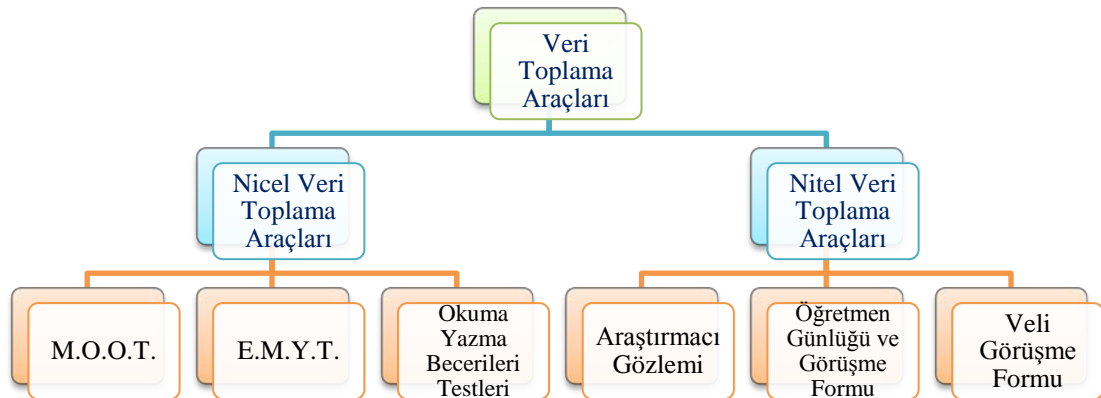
Veri Toplama Araçları

Nicel Veri Toplama Araçları

Nitel Veri Toplama Araçları

M.O.O.T.

E.M.Y.T.

Okuma Yazma Becerileri Testleri

Araştırmacı Gözlemi

Öğretmen Günlüğü ve Görüşme Formu

Veli Görüşme Formu